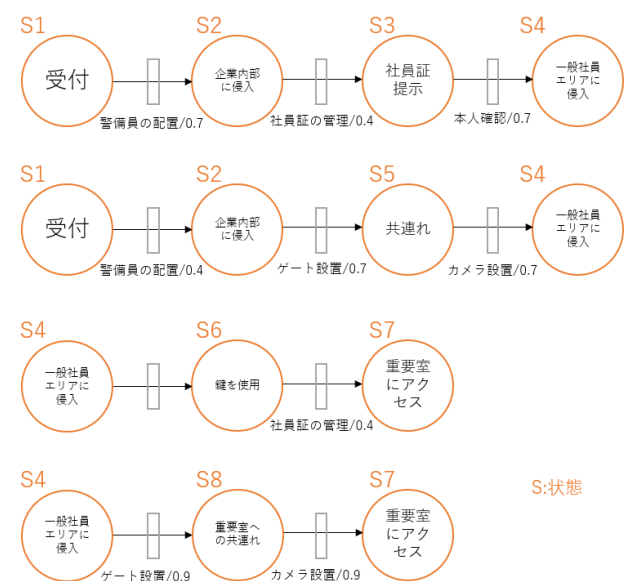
S1 受付 → S2 企業内部に侵入 → S3 社員証提示 → S4 一般社員エリアに侵入
警備員の配置/0.7
社員証の管理/0.4
本人確認/0.7

S1 受付 → S2 企業内部に侵入 → S5 共連れ → S4 一般社員エリアに侵入
警備員の配置/0.4
ゲート設置/0.7
カメラ設置/0.7

S4 一般社員エリアに侵入 → S6 鍵を使用 → S7 重要室にアクセス
社員証の管理/0.4

S4 一般社員エリアに侵入 → S8 重要室への共連れ → S7 重要室にアクセス
ゲート設置/0.9
カメラ設置/0.9

S:状態